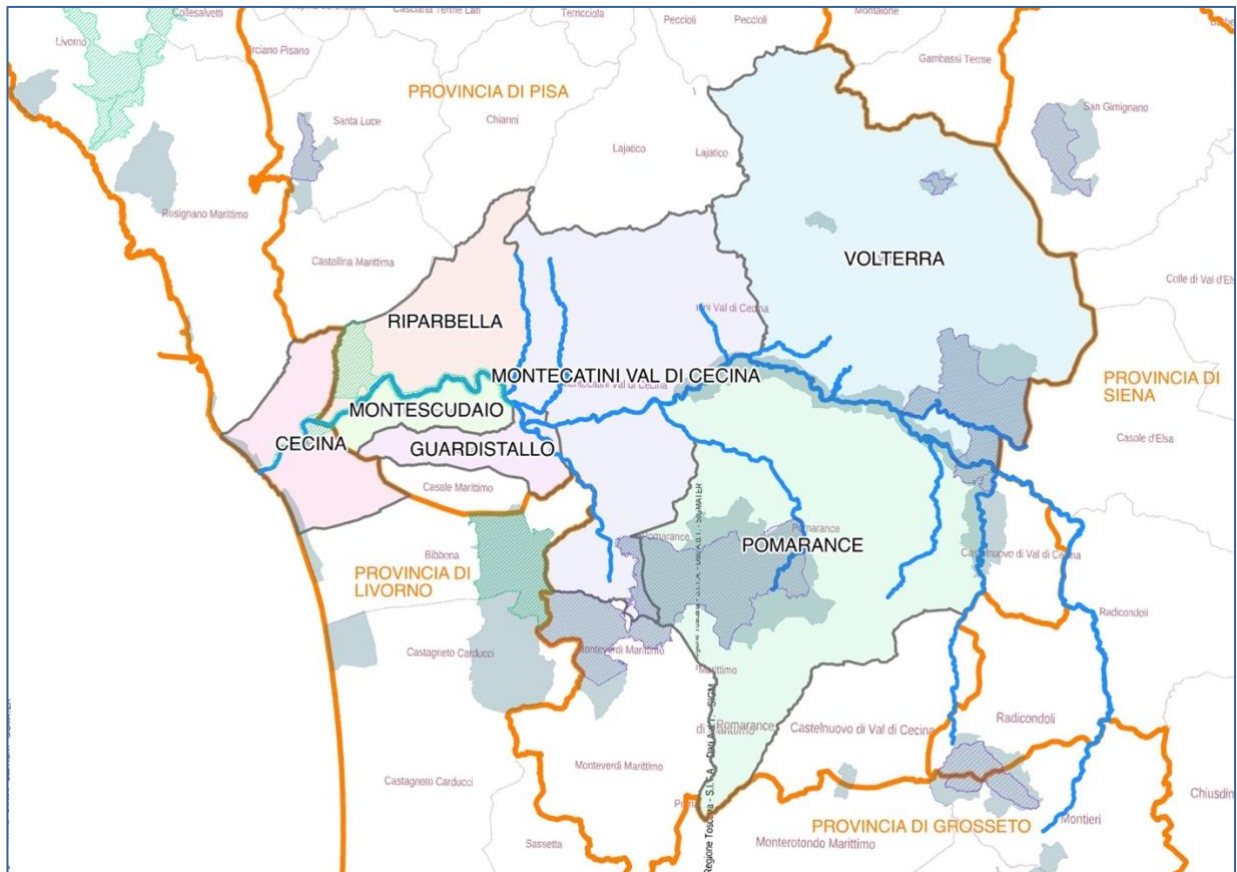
Collesalvetti
Cascina Terme Lari
Terricciola
Peccioli
Peccioli
Montaione
Livorno
Orciano Pisano
Gambassi Terme
PROVINCIA DI PISA
Santa Luce
Chianni
San Gimignano
Lajatico
Lajatico
Rosignano Marittimo
Castellina Marittima
VOLTERRA
Colle di Val d'Elsa
RIPARBELLA
Montecatini Val di Cecina
MONTECATINI VAL DI CECINA
PROVINCIA DI SIENA
MONTESCUDAIO
CECINA
GUARDISTALLO
Casole d'Elsa
Casale Marittimo
Bibbona
Pomarance
POMARANCE
PROVINCIA DI LIVORNO
Castelnuovo di Val di Cecina
Radicondoli
Castagneto Carducci
Monteverdi Marittimo
Pomarance
Castelnuovo di Val di Cecina
Radicondoli
Castagneto Carducci
Monteverdi Marittimo
Chiusdino
PROVINCIA DI GROSSETO
Montieri
Sassetta
Monterotondo Marittimo
Regione Toscana - S.I.T.A.